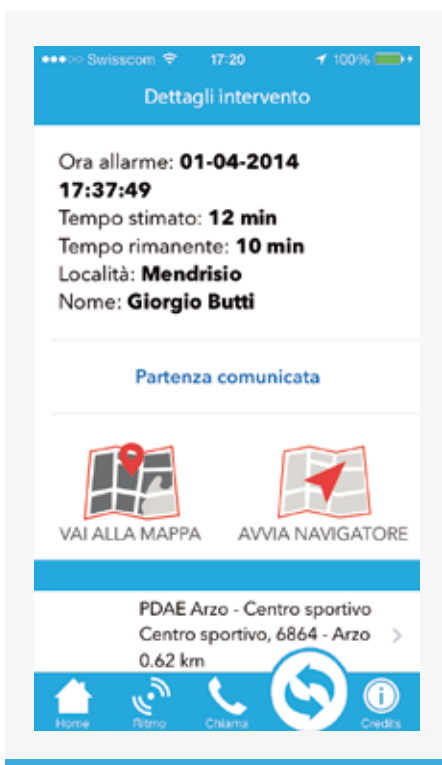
●●●○○ Swisscom 17:20 100%

Dettagli intervento

Ora allarme: **01-04-2014 17:37:49**
Tempo stimato: **12 min**
Tempo rimanente: **10 min**
Località: **Mendrisio**
Nome: **Giorgio Butti**

Partenza comunicata

VAI ALLA MAPPA
AVVIA NAVIGATORE

PDAE Arzo - Centro sportivo
Centro sportivo, 6864 - Arzo
0.62 km

Home
Ritmo
Chiama
Credits